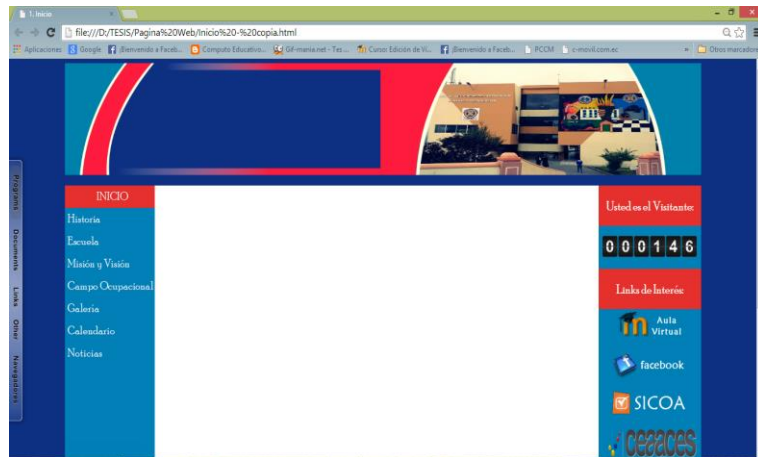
1. Inicio

file:///D:/TESIS/Pagina%20Web/Inicio%20-%20copia.html

Aplicaciones Google ¡Bienvenido a Faceb... Computo Educativo... GIF-mania.net - Tex... Curso Edición de Vi... ¡Bienvenido a Faceb... PCCM c-movil.com.ec Otros marcadores

Programs Documents Links Other Navegadores

INICIO
Historia
Escuela
Misión y Visión
Campo Ocupacional
Galeria
Calendario
Noticias

Usted es el Visitante:
000146
Links de Interés:
Aula Virtual
facebook
SICOA
ceaaces